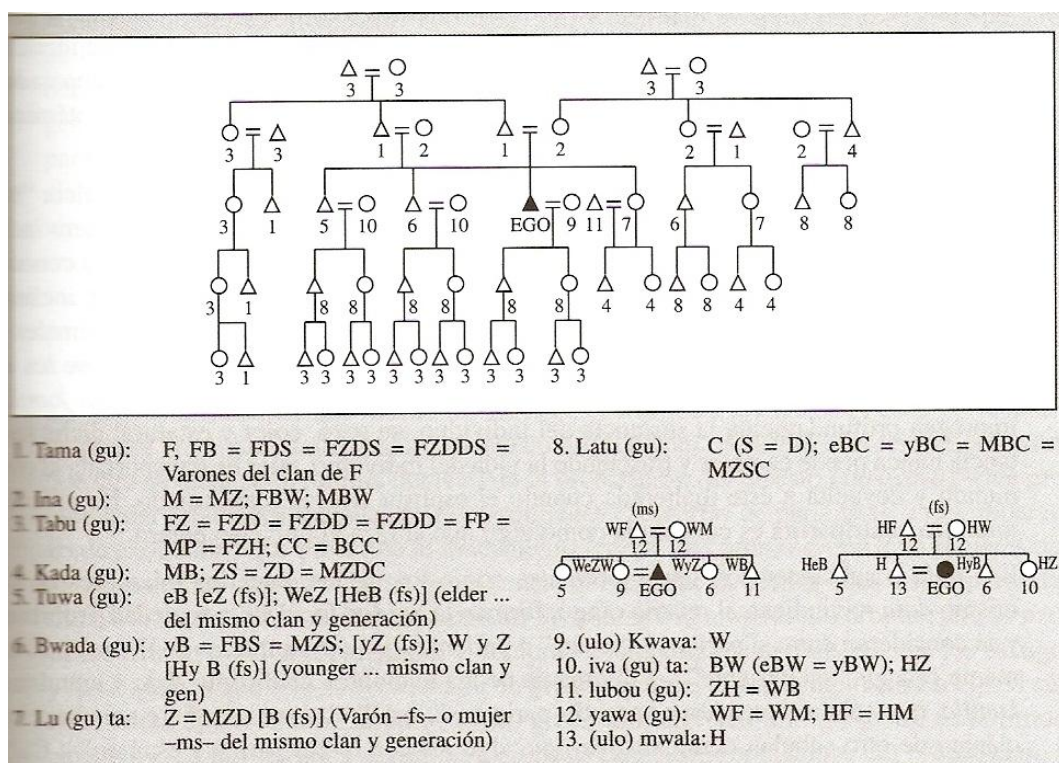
3 3
3 3
3 3
1 2
1 2
2 1
2 4
3 1
5 10
6 10
EGO 9 11 7
6 7
8 8
3 1
8 8
8
8 8
4 4 8 8 4 4
3 1
3 3 3 3 3 3 3 3 3 3 3 3

1. Tama (gu): F, FB = FDS = FZDS = FZDDS = Varones del clan de F
2. Ina (gu): M = MZ; FBW; MBW
3. Tabu (gu): FZ = FZD = FZDD = FZDD = FP = MP = FZH; CC = BCC
4. Kada (gu): MB; ZS = ZD = MZDC
5. Tuwa (gu): eB [eZ (fs)]; WeZ [HeB (fs)] (elder ... del mismo clan y generación)
6. Bwada (gu): yB = FBS = MZS; [yZ (fs)]; W y Z [Hy B (fs)] (younger ... mismo clan y gen)
7. Lu (gu) ta: Z = MZD [B (fs)] (Varón –fs– o mujer –ms– del mismo clan y generación)

8. Latu (gu): C (S = D); eBC = yBC = MBC = MZSC

(ms)
WF 12 12 WM
WeZW 5 9 EGO WyZ 6 WB 11

(fs)
HF 12 12 HW
HeB 5 H 13 EGO HyB 6 HZ 10

9. (ulo) Kwava: W
10. iva (gu) ta: BW (eBW = yBW); HZ
11. lubou (gu): ZH = WB
12. yawa (gu): WF = WM; HF = HM
13. (ulo) mwala: H